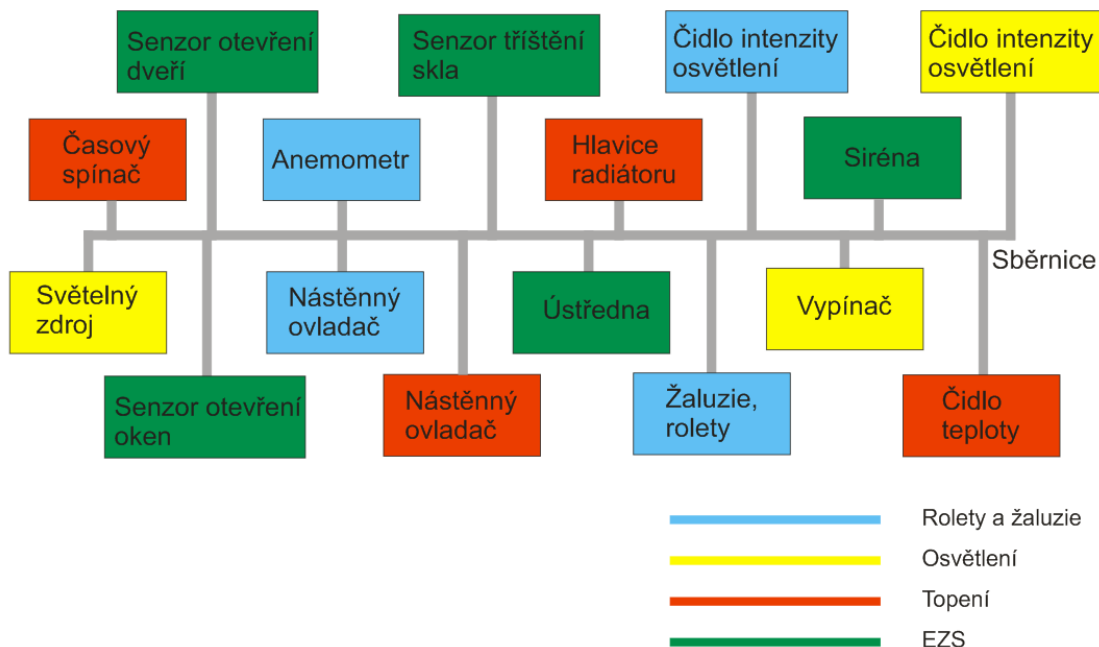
Senzor otevření dveří

Senzor tříštění skla

Čidlo intenzity osvětlení

Čidlo intenzity osvětlení

Časový spínač

Anemometr

Hlavice radiátoru

Siréna

Sběrnice

Světelný zdroj

Nástěnný ovladač

Ústředna

Vypínač

Senzor otevření oken

Nástěnný ovladač

Žaluzie, rolety

Čidlo teploty

Rolety a žaluzie

Osvětlení

Topení

EZS